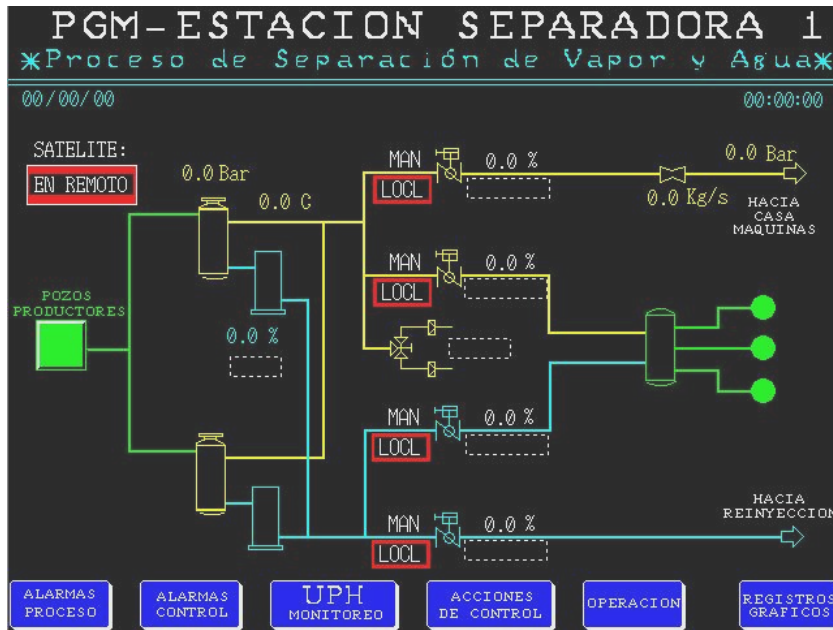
PGM-ESTACION SEPARADORA 1
*Proceso de Separación de Vapor y Agua*

00/00/00

00:00:00

SATELITE:

EN REMOTO

0.0 Bar

0.0 C

MAN

LOCL

0.0 %

0.0 Bar

0.0 Kg/s

HACIA CASA MAQUINAS

MAN

LOCL

0.0 %

POZOS PRODUCTORES

0.0 %

MAN

LOCL

0.0 %

MAN

LOCL

0.0 %

HACIA REINYECCION

ALARMAS PROCESO

ALARMAS CONTROL

UPH MONITOREO

ACCIONES DE CONTROL

OPERACION

REGISTROS GRAFICOS